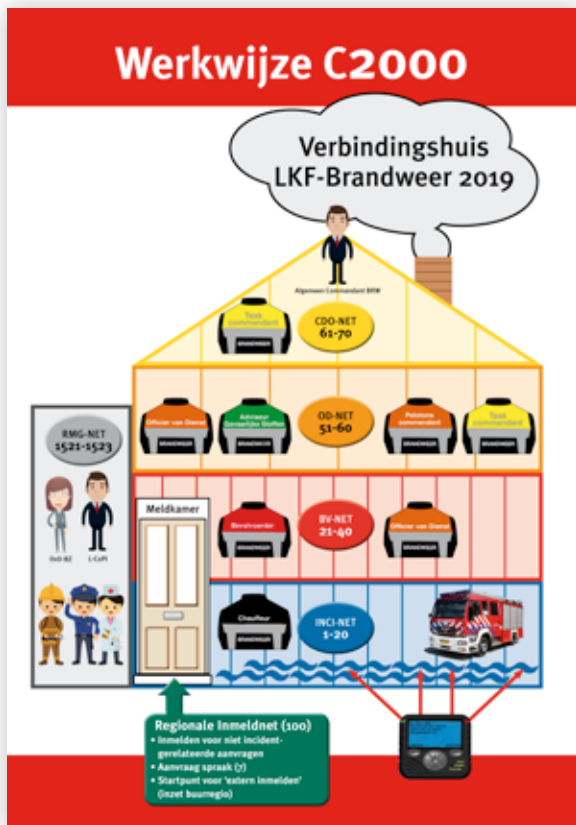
Werkwijze C2000

Verbindingshuis LKF-Brandweer 2019

Algemeen Commandant BRW

Taak commandant

BRANDWEER

CDO-NET 61-70

Officier van Dienst

BRANDWEER

Adviseur Gevaarlijke Stoffen

BRANDWEER

OD-NET 51-60

Peloton commandant

BRANDWEER

Taak commandant

BRANDWEER

RMG-NET 1521-1523

OvD-BZ

L-CoPI

Meldkamer

Bevelvoerder

BRANDWEER

BV-NET 21-40

Officier van Dienst

BRANDWEER

Chauffeur

BRANDWEER

INCI-NET 1-20

Regionale Inmeldnet (100)
• Inmelden voor niet incident-gerelateerde aanvragen
• Aanvraag spraak (7)
• Startpunt voor 'extern inmelden' (inzet buurregio)